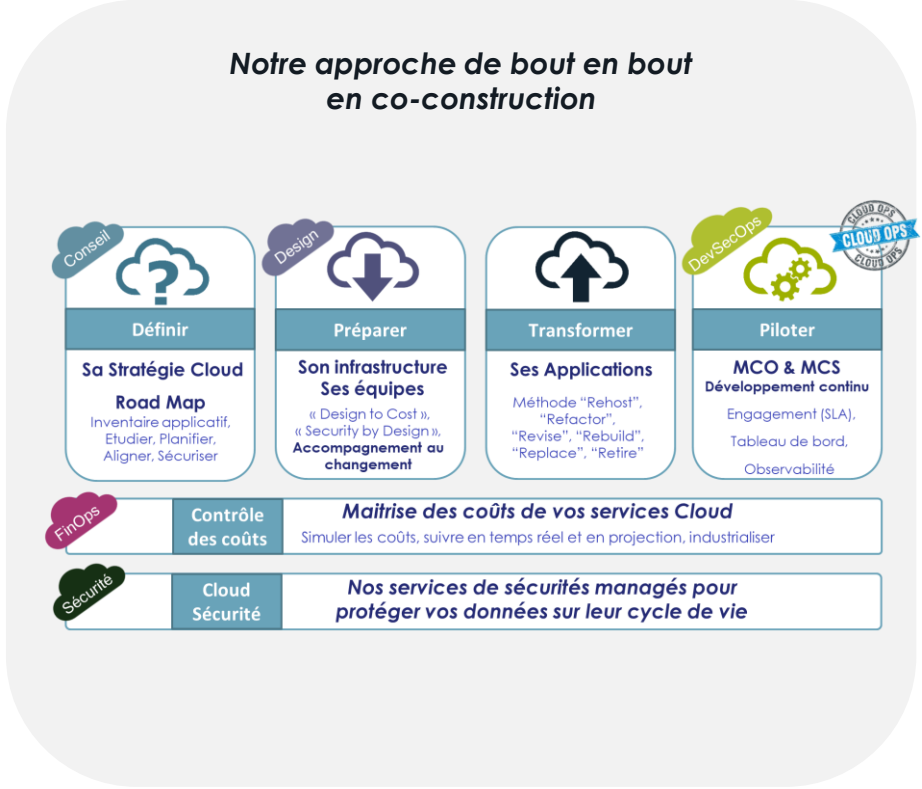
Notre approche de bout en bout en co-construction

Conseil

Définir

Sa Stratégie Cloud

Road Map

Inventaire applicatif, Etudier, Planifier, Aligner, Sécuriser

Design

Préparer

Son infrastructure Ses équipes

« Design to Cost », « Security by Design », Accompagnement au changement

Transformer

Ses Applications

Méthode "Rehost", "Refactor", "Revise", "Rebuild", "Replace", "Retire"

DevSecOps

CLOUD OPS CLOUD OPS CLOUD OPS

Piloter

MCO & MCS

Développement continu

Engagement (SLA),

Tableau de bord,

Observabilité

FinOps

Contrôle des coûts

Maitrise des coûts de vos services Cloud

Simuler les coûts, suivre en temps réel et en projection, industrialiser

Sécurité

Cloud Sécurité

Nos services de sécurités managés pour protéger vos données sur leur cycle de vie